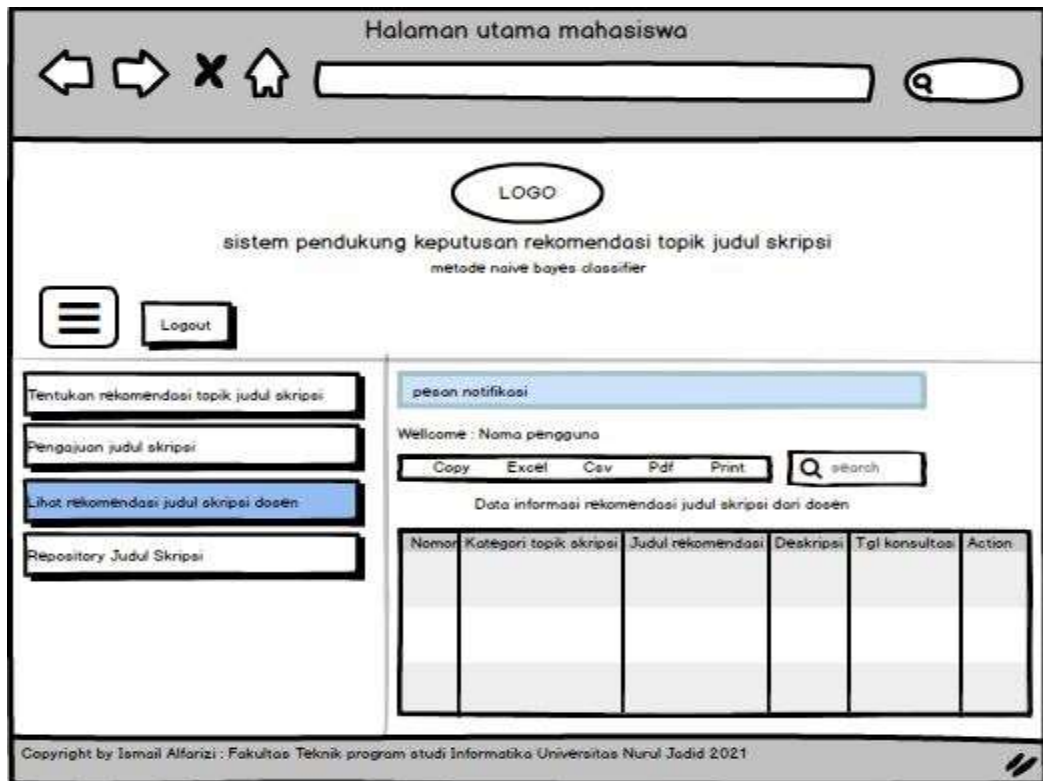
Halaman utama mahasiswa

LOGO

sistem pendukung keputusan rekomendasi topik judul skripsi

metode naive bayes classifier

Logout

Tentukan rekomendasi topik judul skripsi

Pengajuan judul skripsi

Lihat rekomendasi judul skripsi dosen

Repository Judul Skripsi

pesan notifikasi

Wellcome : Nama pengguna

Copy Excel Csv Pdf Print

search

Data informasi rekomendasi judul skripsi dari dosen

| Nomor | Kategori topik skripsi | Judul rekomendasi | Deskripsi | Tgl konsultasi | Action |
|---|---|---|---|---|---|
| | | | | | |
| | | | | | |
| | | | | | |
| | | | | | |

Copyright by Ismail Alfarizi : Fakultas Teknik program studi Informatika Universitas Nurul Jadid 2021